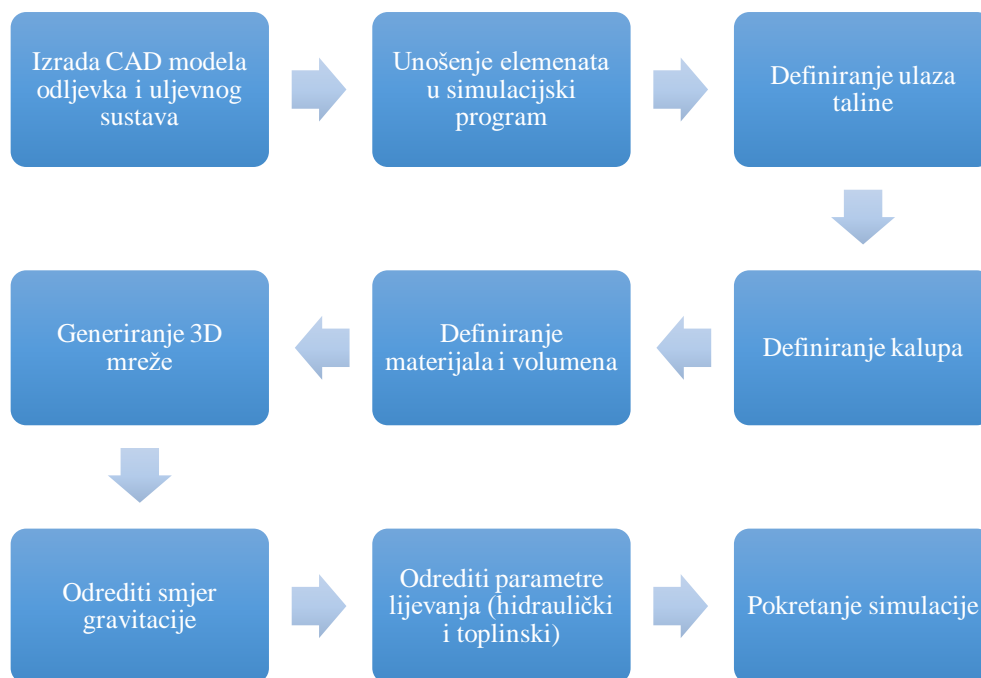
Izrada CAD modela odljevka i uljevnog sustava

Unošenje elemenata u simulacijski program

Definiranje ulaza taline

Definiranje kalupa

Definiranje materijala i volumena

Generiranje 3D mreže

Odrediti smjer gravitacije

Odrediti parametre lijevanja (hidraulički i toplinski)

Pokretanje simulacije